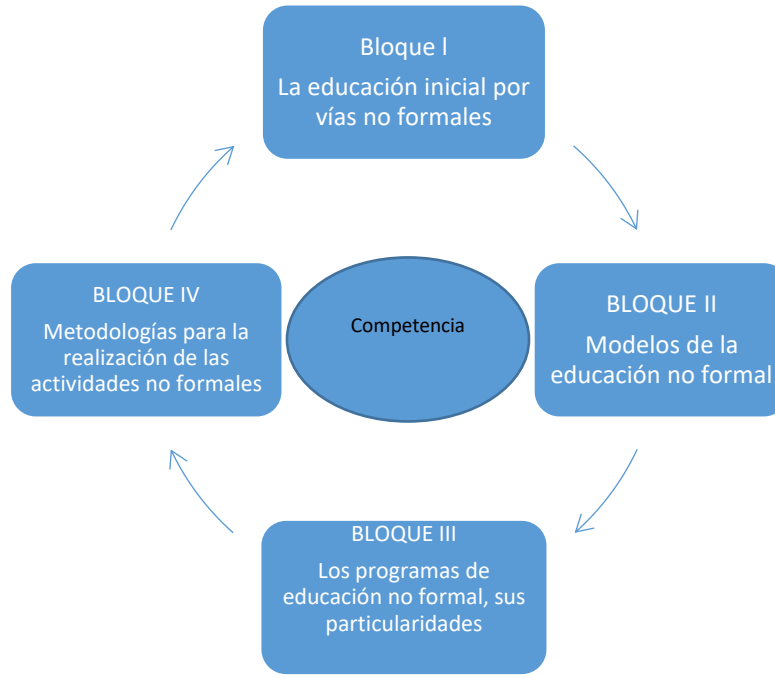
Bloque l

La educación inicial por vías no formales

BLOQUE II

Modelos de la educación no formal

Competencia

BLOQUE IV

Metodologías para la realización de las actividades no formales

BLOQUE III

Los programas de educación no formal, sus particularidades